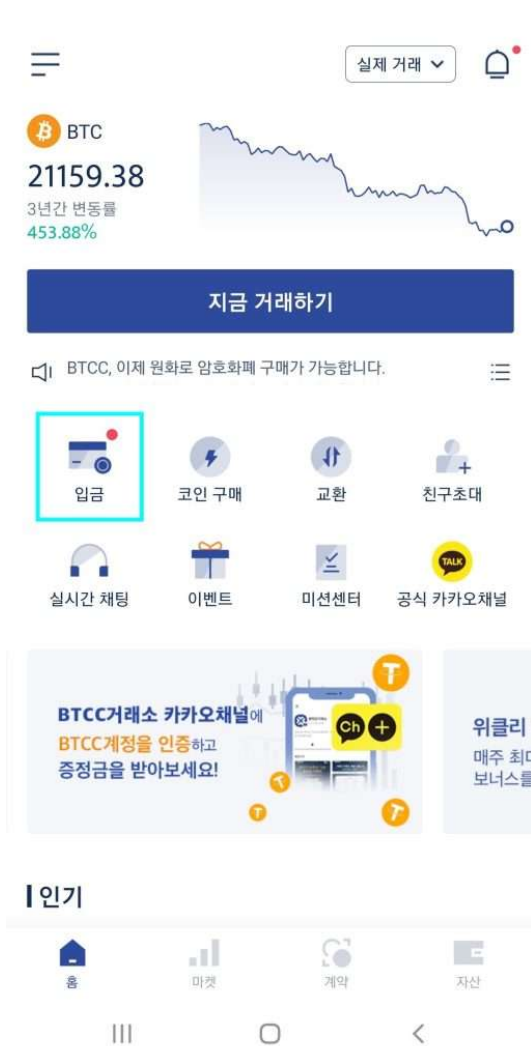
실제 거래

BTC
21159.38
3년간 변동률
453.88%

지금 거래하기

BTCC, 이제 원화로 암호화폐 구매가 가능합니다.

입금
코인 구매
교환
친구초대
실시간 채팅
이벤트
미션센터
TALK
공식 카카오채널

BTCC거래소 카카오채널에
BTCC계정을 인증하고
증정금을 받아보세요!
Ch

위클리
매주 최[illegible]
보너스를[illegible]

인기

홈
마켓
계약
자산